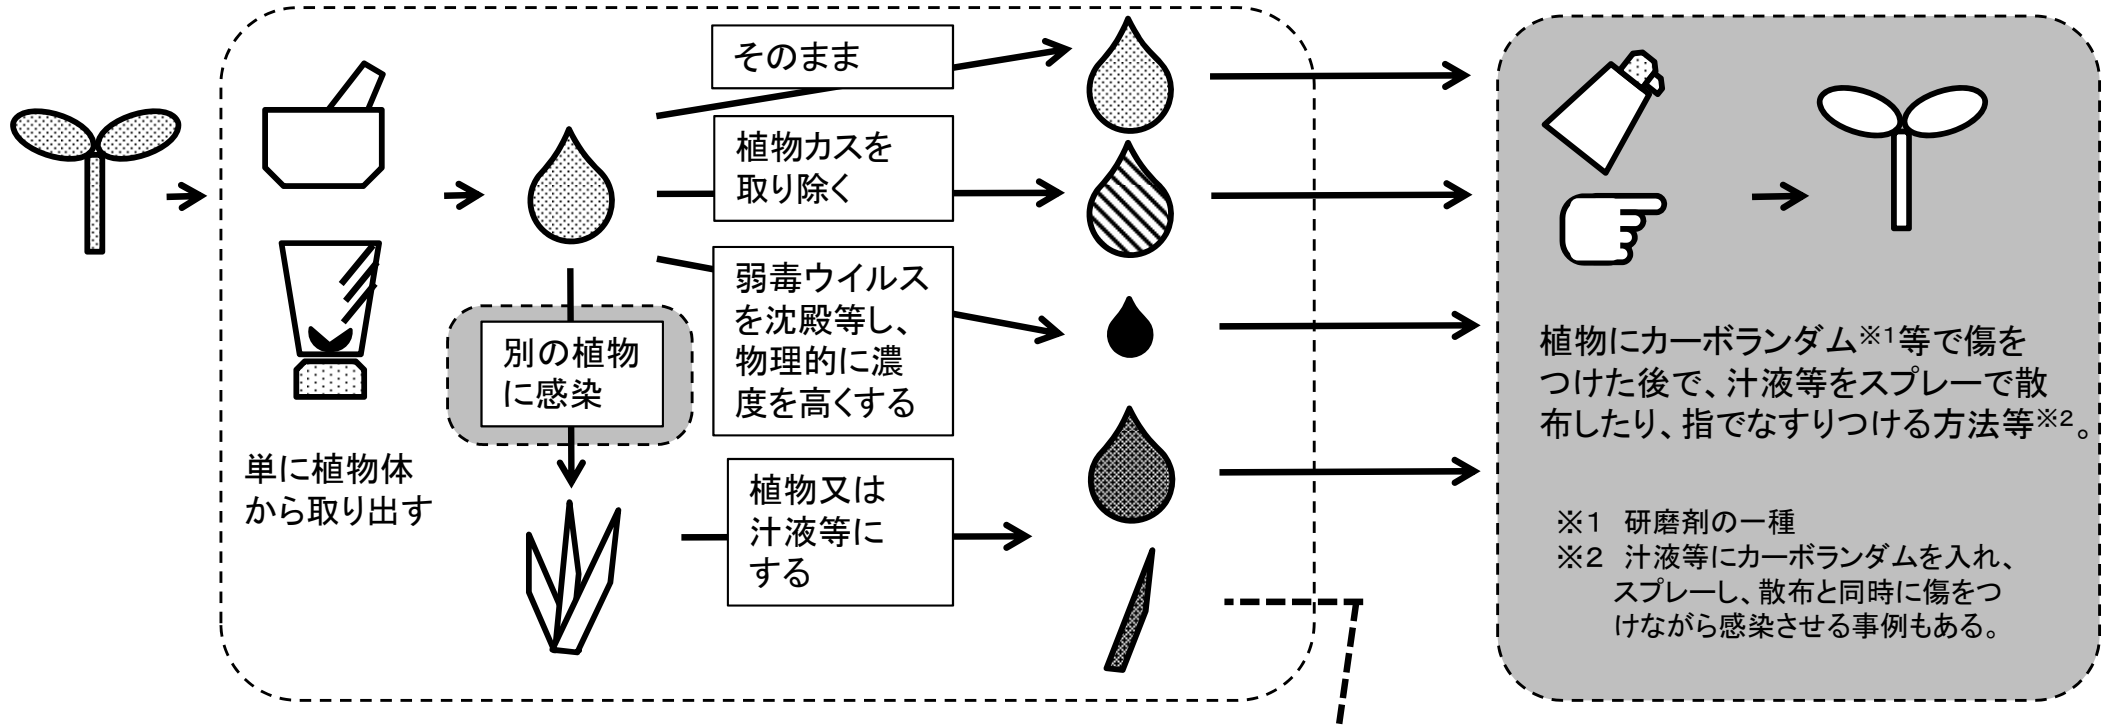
そのまま

植物カスを取り除く

弱毒ウイルスを沈殿等し、物理的に濃度を高くする

別の植物に感染

単に植物体から取り出す

植物又は汁液等にする

植物にカーボランダム※1等で傷をつけた後で、汁液等をスプレーで散布したり、指でなすりつける方法等※2。

※1 研磨剤の一種
※2 汁液等にカーボランダムを入れ、スプレーし、散布と同時に傷をつけながら感染させる事例もある。